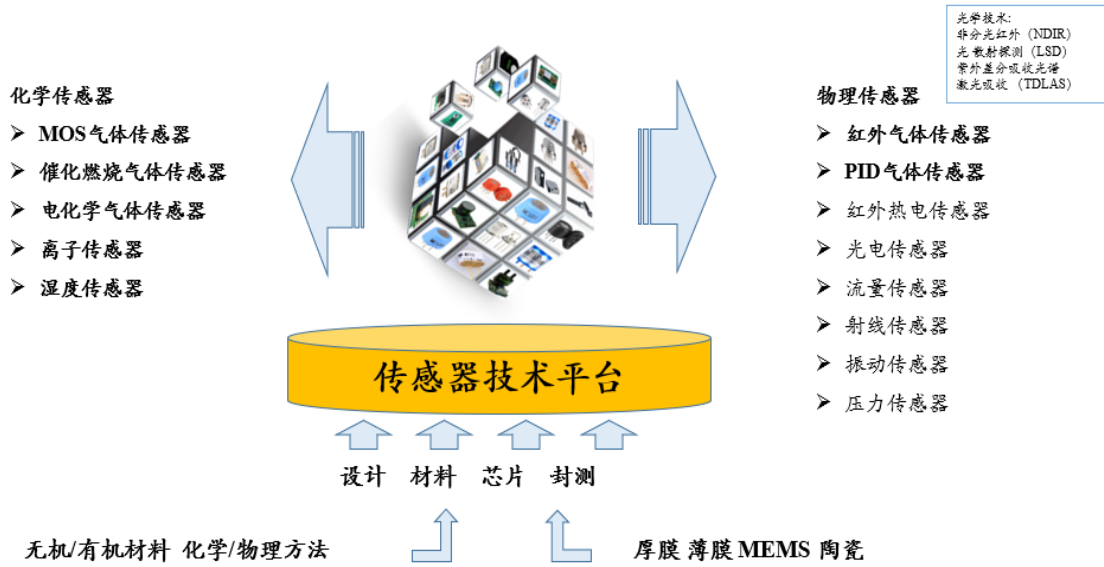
光学技术:
非分光红外（NDIR）
光散射探测（LSD）
紫外差分吸收光谱
激光吸收（TDLAS）

化学传感器
➢ MOS气体传感器
➢ 催化燃烧气体传感器
➢ 电化学气体传感器
➢ 离子传感器
➢ 湿度传感器

物理传感器
➢ 红外气体传感器
➢ PID气体传感器
➢ 红外热电传感器
➢ 光电传感器
➢ 流量传感器
➢ 射线传感器
➢ 振动传感器
➢ 压力传感器

传感器技术平台

设计 材料 芯片 封测

无机/有机材料 化学/物理方法

厚膜 薄膜 MEMS 陶瓷